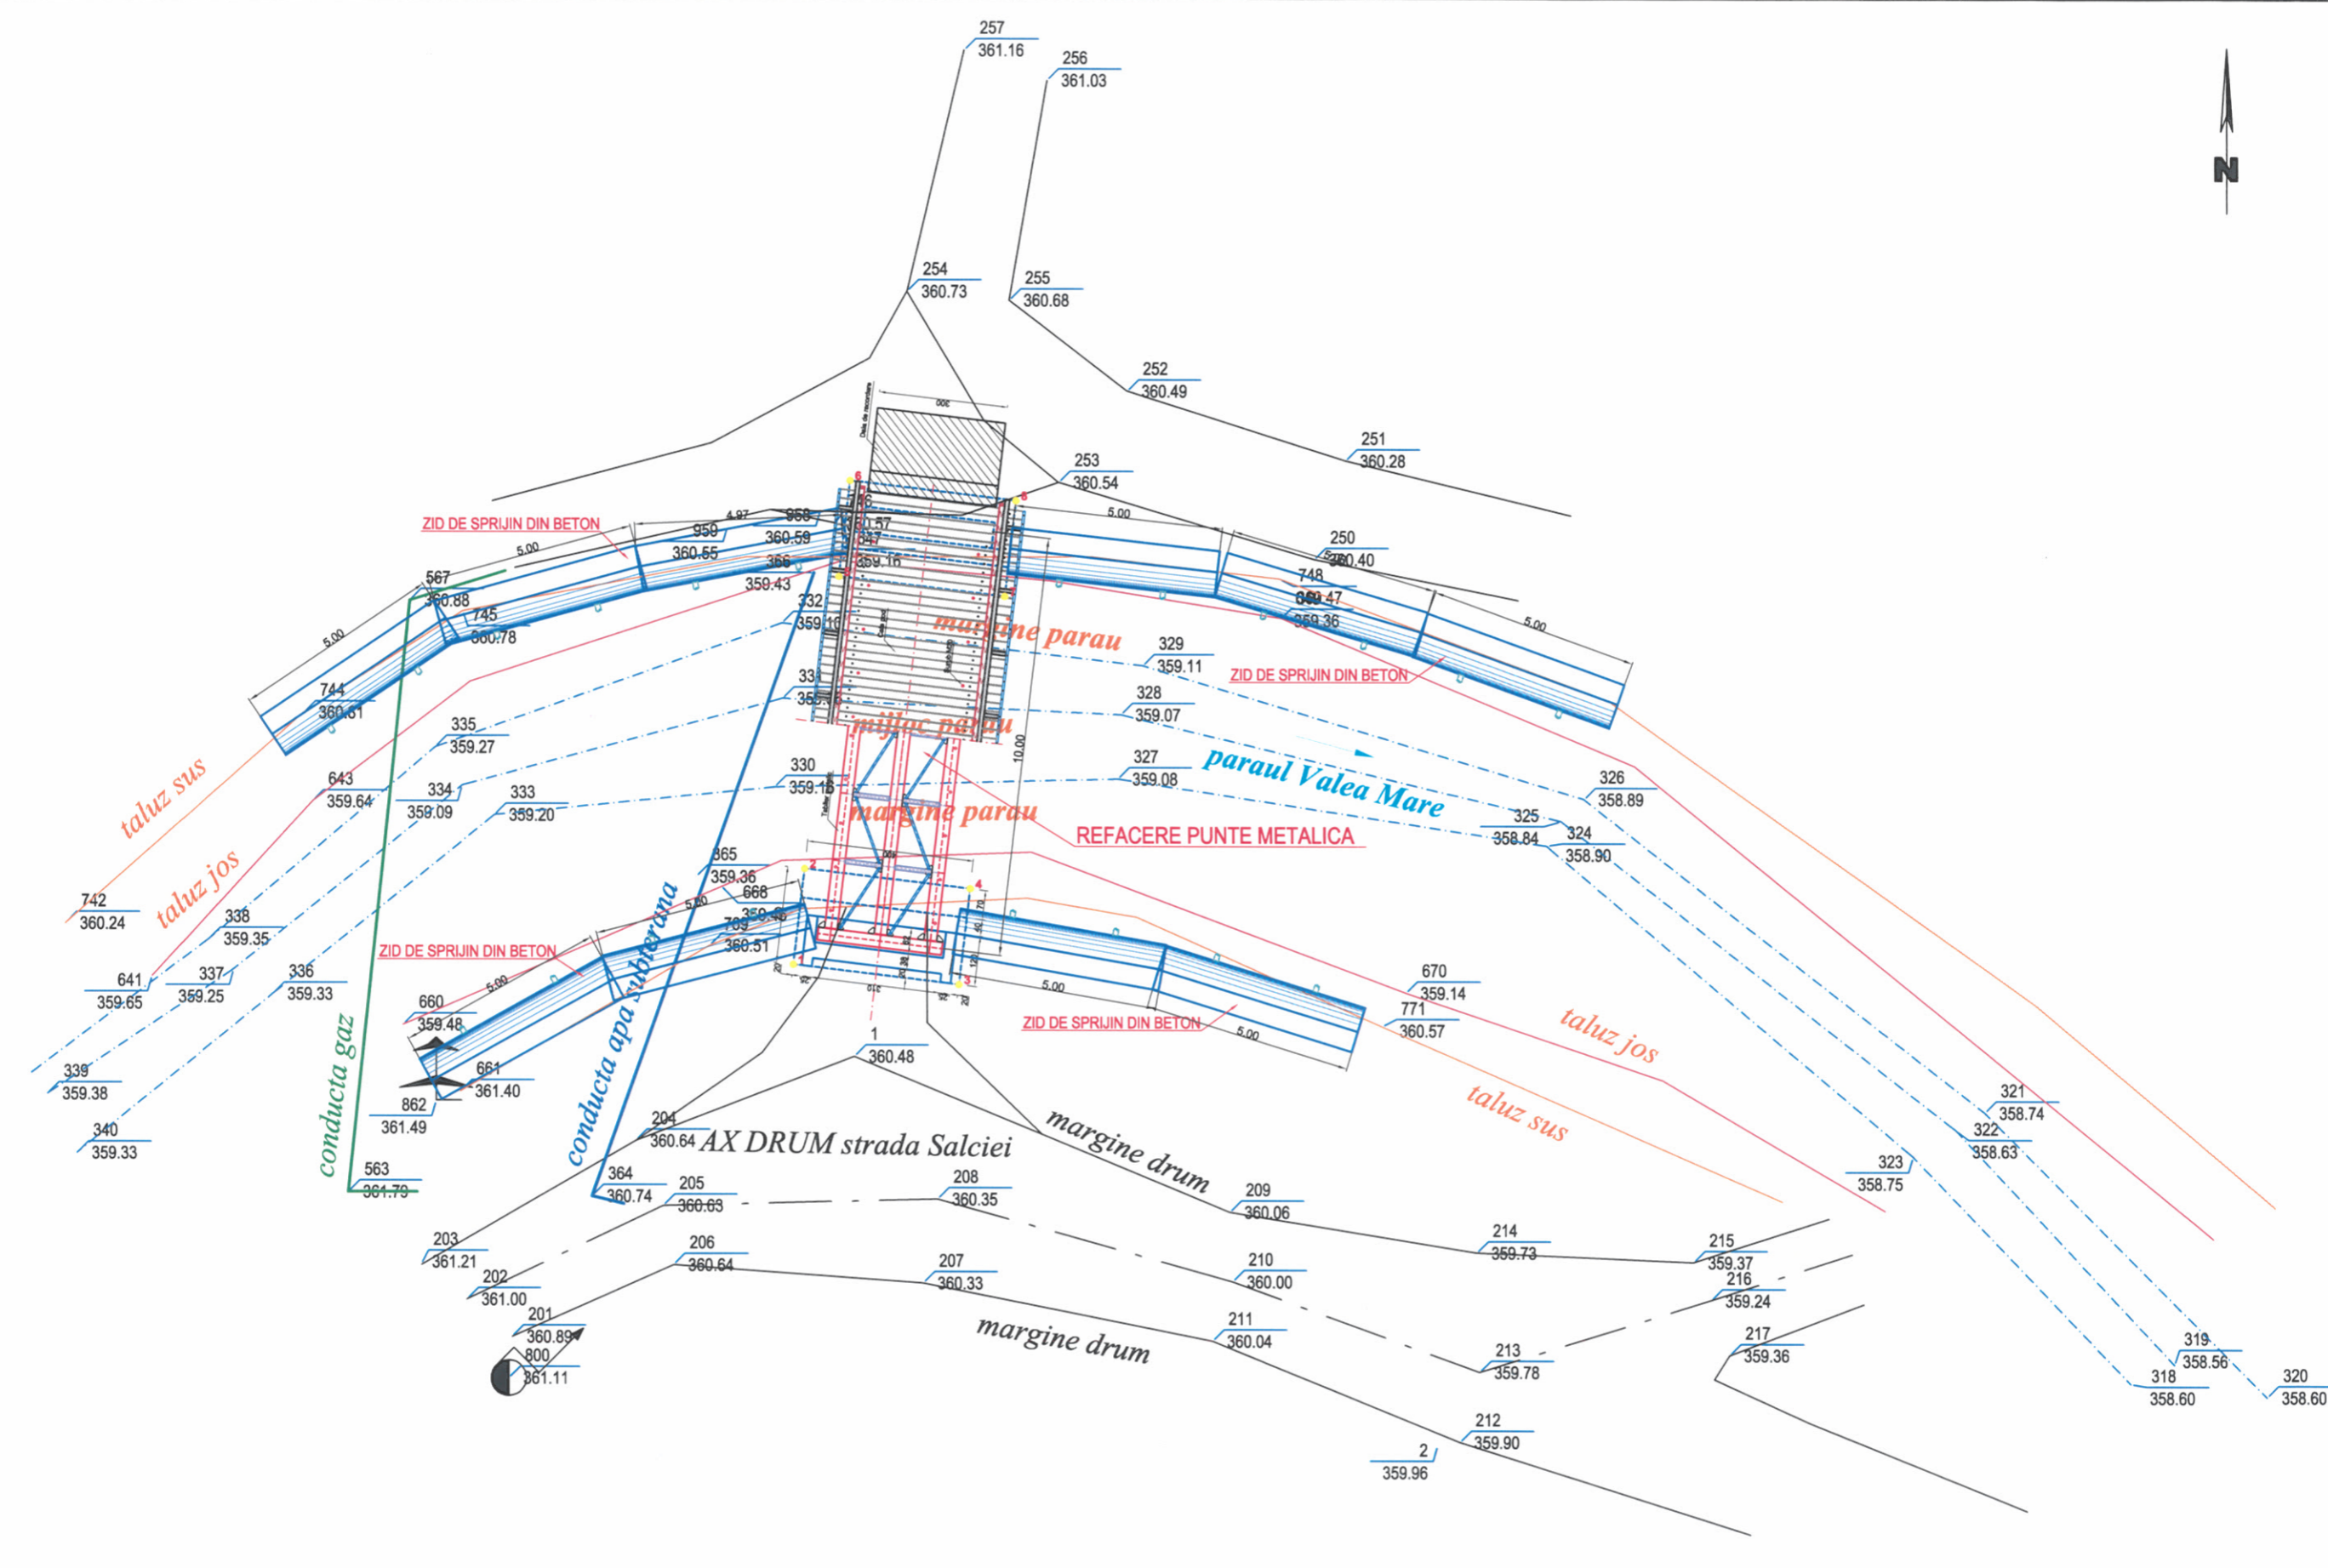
N

257
361.16

256
361.03

254
360.73

255
360.68

252
360.49

251
360.28

253
360.54

250
360.40

748
359.47
359.36

ZID DE SPRIJIN DIN BETON

5.00

4.97

959
360.55

958
360.59

366
359.43

360.57

359.16

567
360.88

745
360.78

744
360.61

5.00

5.00

5.00

332
359.10

margine parau

329
359.11

ZID DE SPRIJIN DIN BETON

328
359.07

mijloc parau

335
359.27

327
359.08

paraul Valea Mare

330
359.18

326
358.89

taluz sus

643
359.64

334
359.09

333
359.20

margine parau

REFACERE PUNTE METALICA

325
358.84

324
358.90

742
360.24

taluz jos

865
359.36

666

709
360.51

10.00

338
359.35

ZID DE SPRIJIN DIN BETON

641
359.65

337
359.25

336
359.33

660
359.48

5.00

5.00

5.00

670
359.14

771
360.57

ZID DE SPRIJIN DIN BETON

taluz jos

conducta gaz

conducta apa subterana

1
360.48

339
359.38

661
361.40

862
361.49

taluz sus

321
358.74

340
359.33

204
360.64

AX DRUM strada Salciei

margine drum

322
358.63

323
358.75

563
361.79

364
360.74

205
360.63

208
360.35

209
360.06

203
361.21

214
359.73

215
359.37

202
361.00

206
360.64

207
360.33

210
360.00

216
359.24

201
360.89

800
361.11

margine drum

211
360.04

213
359.78

217
359.36

319
358.56

318
358.60

320
358.60

212
359.90

2
359.96